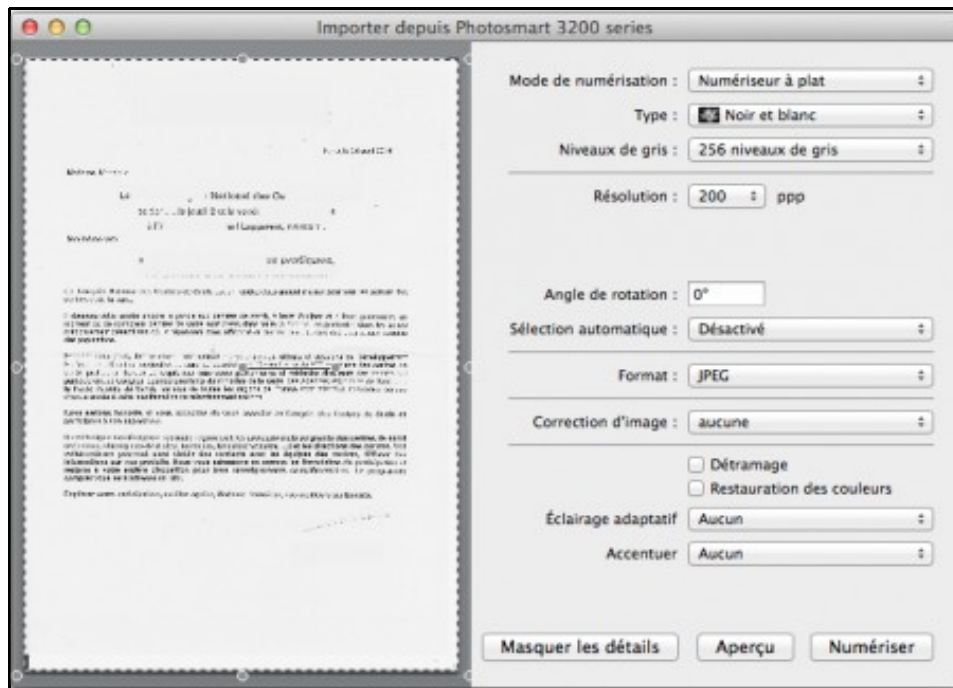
Importer depuis Photosmart 3200 series

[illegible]

Mode de numérisation : Numériseur à plat
Type : Noir et blanc
Niveaux de gris : 256 niveaux de gris
Résolution : 200 ppp
Angle de rotation : 0°
Sélection automatique : Désactivé
Format : JPEG
Correction d'image : aucune
Détramage
Restauration des couleurs
Éclairage adaptatif Aucun
Accentuer Aucun

Masquer les détails
Aperçu
Numériser